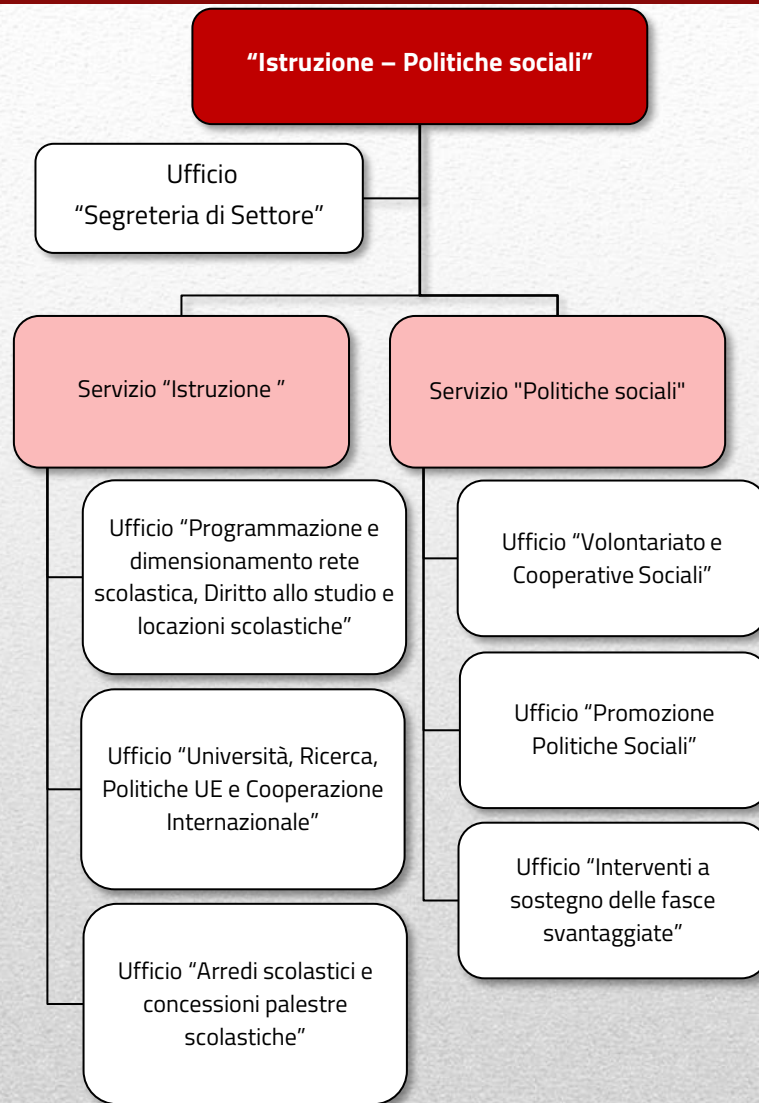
“Istruzione – Politiche sociali”

Ufficio “Segreteria di Settore”

Servizio “Istruzione ”

Ufficio “Programmazione e dimensionamento rete scolastica, Diritto allo studio e locazioni scolastiche”

Ufficio “Università, Ricerca, Politiche UE e Cooperazione Internazionale”

Ufficio “Arredi scolastici e concessioni palestre scolastiche”

Servizio "Politiche sociali"

Ufficio “Volontariato e Cooperative Sociali”

Ufficio “Promozione Politiche Sociali”

Ufficio “Interventi a sostegno delle fasce svantaggiate”